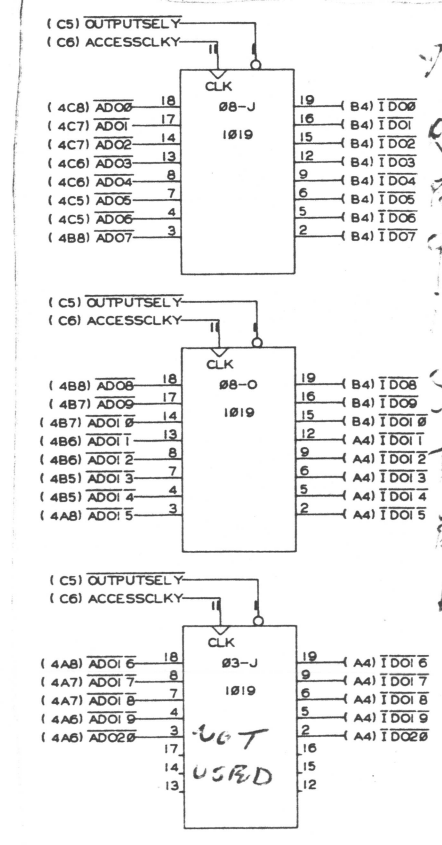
( C5) $\overline{\text{OUTPUTSELY}}$
( C6) ACCESSCLKY
11
1
CLK
Ø8-J
1Ø19

| | | | |
|---|---|---|---|
| ( 4C8) $\overline{\text{ADOØ}}$ | 18 | 19 | ( B4) $\overline{\text{IDOØ}}$ |
| ( 4C7) $\overline{\text{ADO1}}$ | 17 | 16 | ( B4) $\overline{\text{IDO1}}$ |
| ( 4C7) $\overline{\text{ADO2}}$ | 14 | 15 | ( B4) $\overline{\text{IDO2}}$ |
| ( 4C6) $\overline{\text{ADO3}}$ | 13 | 12 | ( B4) $\overline{\text{IDO3}}$ |
| ( 4C6) $\overline{\text{ADO4}}$ | 8 | 9 | ( B4) $\overline{\text{IDO4}}$ |
| ( 4C5) $\overline{\text{ADO5}}$ | 7 | 6 | ( B4) $\overline{\text{IDO5}}$ |
| ( 4C5) $\overline{\text{ADO6}}$ | 4 | 5 | ( B4) $\overline{\text{IDO6}}$ |
| ( 4B8) $\overline{\text{ADO7}}$ | 3 | 2 | ( B4) $\overline{\text{IDO7}}$ |

( C5) $\overline{\text{OUTPUTSELY}}$
( C6) ACCESSCLKY
11
1
CLK
Ø8-O
1Ø19

| | | | |
|---|---|---|---|
| ( 4B8) $\overline{\text{ADO8}}$ | 18 | 19 | ( B4) $\overline{\text{IDO8}}$ |
| ( 4B7) $\overline{\text{ADO9}}$ | 17 | 16 | ( B4) $\overline{\text{IDO9}}$ |
| ( 4B7) $\overline{\text{ADO1Ø}}$ | 14 | 15 | ( B4) $\overline{\text{IDO1Ø}}$ |
| ( 4B6) $\overline{\text{ADO11}}$ | 13 | 12 | ( A4) $\overline{\text{IDO11}}$ |
| ( 4B6) $\overline{\text{ADO12}}$ | 8 | 9 | ( A4) $\overline{\text{IDO12}}$ |
| ( 4B5) $\overline{\text{ADO13}}$ | 7 | 6 | ( A4) $\overline{\text{IDO13}}$ |
| ( 4B5) $\overline{\text{ADO14}}$ | 4 | 5 | ( A4) $\overline{\text{IDO14}}$ |
| ( 4A8) $\overline{\text{ADO15}}$ | 3 | 2 | ( A4) $\overline{\text{IDO15}}$ |

( C5) $\overline{\text{OUTPUTSELY}}$
( C6) ACCESSCLKY
11
1
CLK
Ø3-J
1Ø19

| | | | |
|---|---|---|---|
| ( 4A8) $\overline{\text{ADO16}}$ | 18 | 19 | ( A4) $\overline{\text{IDO16}}$ |
| ( 4A7) $\overline{\text{ADO17}}$ | 8 | 9 | ( A4) $\overline{\text{IDO17}}$ |
| ( 4A7) $\overline{\text{ADO18}}$ | 7 | 6 | ( A4) $\overline{\text{IDO18}}$ |
| ( 4A6) $\overline{\text{ADO19}}$ | 4 | 5 | ( A4) $\overline{\text{IDO19}}$ |
| ( 4A6) $\overline{\text{ADO2Ø}}$ | 3 | 2 | ( A4) $\overline{\text{IDO2Ø}}$ |
| | 17 | 16 | |
| | 14 | 15 | |
| | 13 | 12 | |

NOT
USED